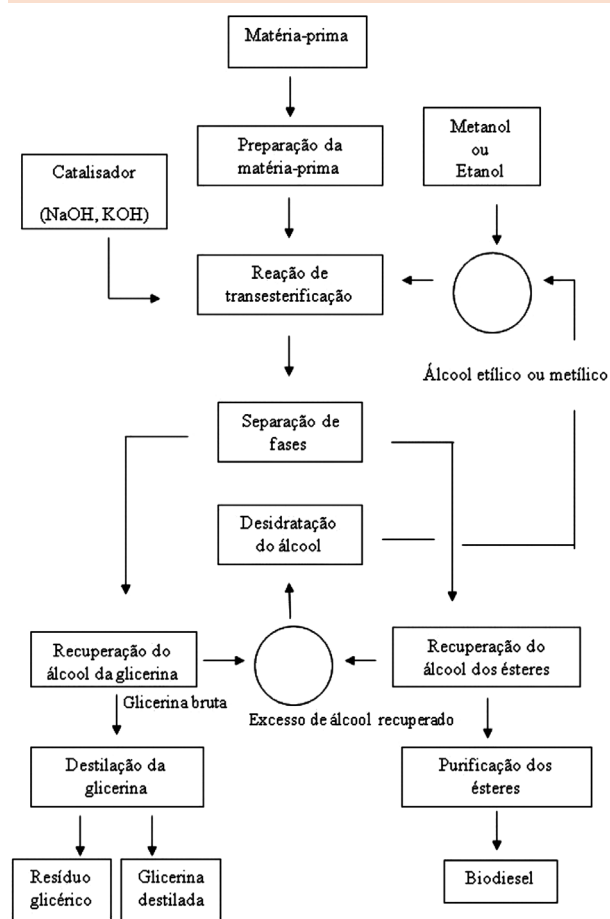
Matéria-prima

Preparação da matéria-prima

Metanol ou Etanol

Catalisador (NaOH, KOH)

Reação de transesterificação

Álcool etílico ou metílico

Separação de fases

Desidratação do álcool

Recuperação do álcool da glicerina

Recuperação do álcool dos ésteres

Glicerina bruta

Excesso de álcool recuperado

Destilação da glicerina

Purificação dos ésteres

Resíduo glicérico

Glicerina destilada

Biodiesel